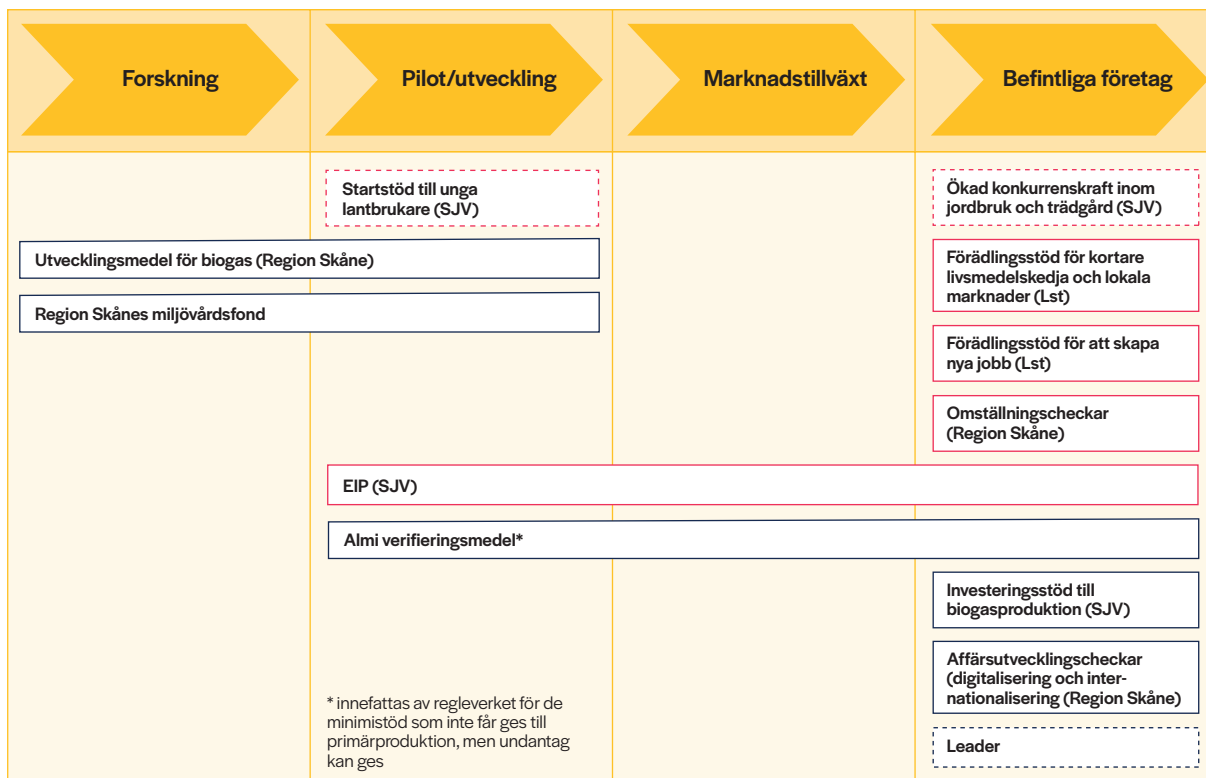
Forskning

Pilot/utveckling

Marknadstillväxt

Befintliga företag

Startstöd till unga lantbrukare (SJV)

Ökad konkurrenskraft inom jordbruk och trädgård (SJV)

Utvecklingsmedel för biogas (Region Skåne)

Förädlingsstöd för kortare livsmedelskedja och lokala marknader (Lst)

Region Skånes miljövårdsfond

Förädlingsstöd för att skapa nya jobb (Lst)

Omställningscheckar (Region Skåne)

EIP (SJV)

Almi verifieringsmedel*

Investeringsstöd till biogasproduktion (SJV)

Affärsutvecklingscheckar (digitalisering och internationalisering (Region Skåne)

* innefattas av regleverket för de minimistöd som inte får ges till primärproduktion, men undantag kan ges

Leader